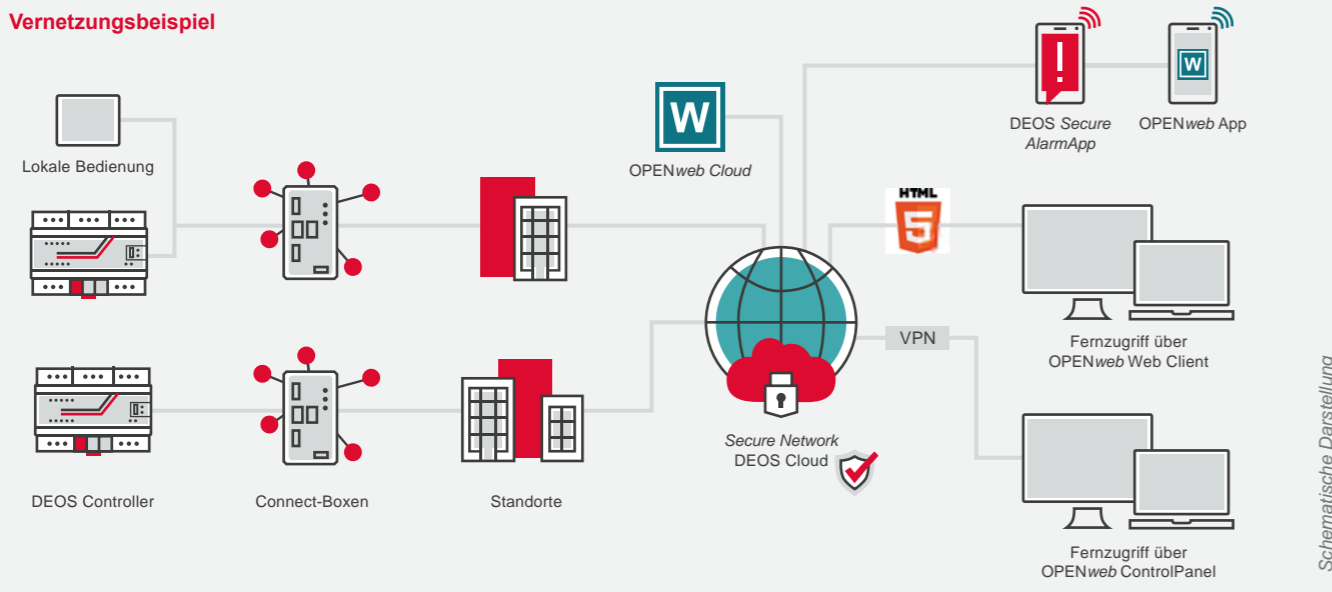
Vernetzungsbeispiel

Lokale Bedienung

OPENweb Cloud

DEOS Secure AlarmApp

W

OPENweb App

HTML 5

Fernzugriff über OPENweb Web Client

VPN

Secure Network DEOS Cloud

DEOS Controller

Connect-Boxen

Standorte

Fernzugriff über OPENweb ControlPanel

Schematische Darstellung